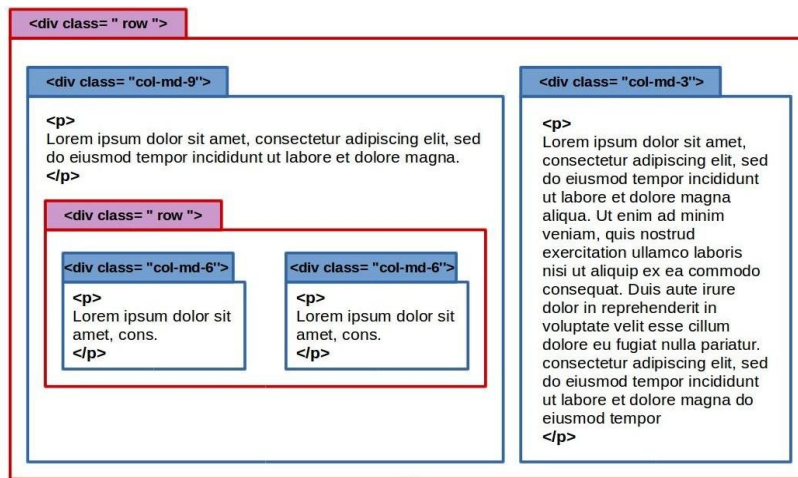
<div class= " row ">

<div class= "col-md-9">

<p>
Lorem ipsum dolor sit amet, consectetur adipiscing elit, sed do eiusmod tempor incididunt ut labore et dolore magna.
</p>

<div class= " row ">

<div class= "col-md-6">

<p>
Lorem ipsum dolor sit amet, cons.
</p>

<div class= "col-md-6">

<p>
Lorem ipsum dolor sit amet, cons.
</p>

<div class= "col-md-3">

<p>
Lorem ipsum dolor sit amet, consectetur adipiscing elit, sed do eiusmod tempor incididunt ut labore et dolore magna aliqua. Ut enim ad minim veniam, quis nostrud exercitation ullamco laboris nisi ut aliquip ex ea commodo consequat. Duis aute irure dolor in reprehenderit in voluptate velit esse cillum dolore eu fugiat nulla pariatur. consectetur adipiscing elit, sed do eiusmod tempor incididunt ut labore et dolore magna do eiusmod tempor
</p>